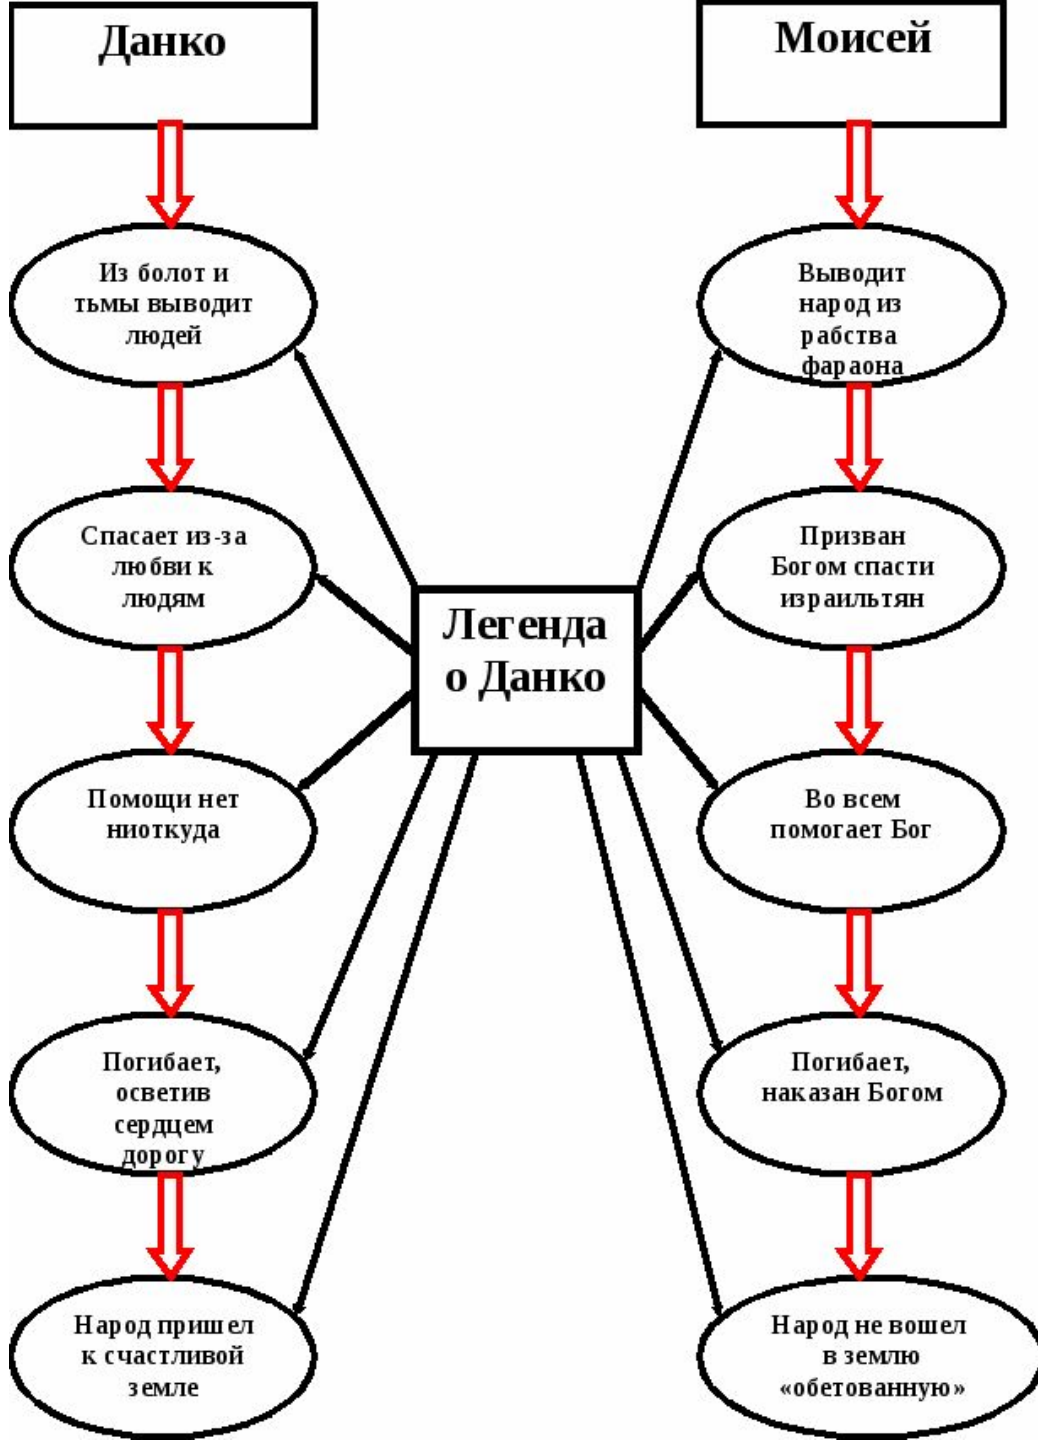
Данко

Моисей

Из болот и тьмы выводит людей

Выводит народ из рабства фараона

Спасает из-за любви к людям

Призван Богом спасти израильтян

Легенда о Данко

Помощи нет ниоткуда

Во всем помогает Бог

Погибает, осветив сердцем дорогу

Погибает, наказан Богом

Народ пришел к счастливой земле

Народ не вошел в землю «обетованную»